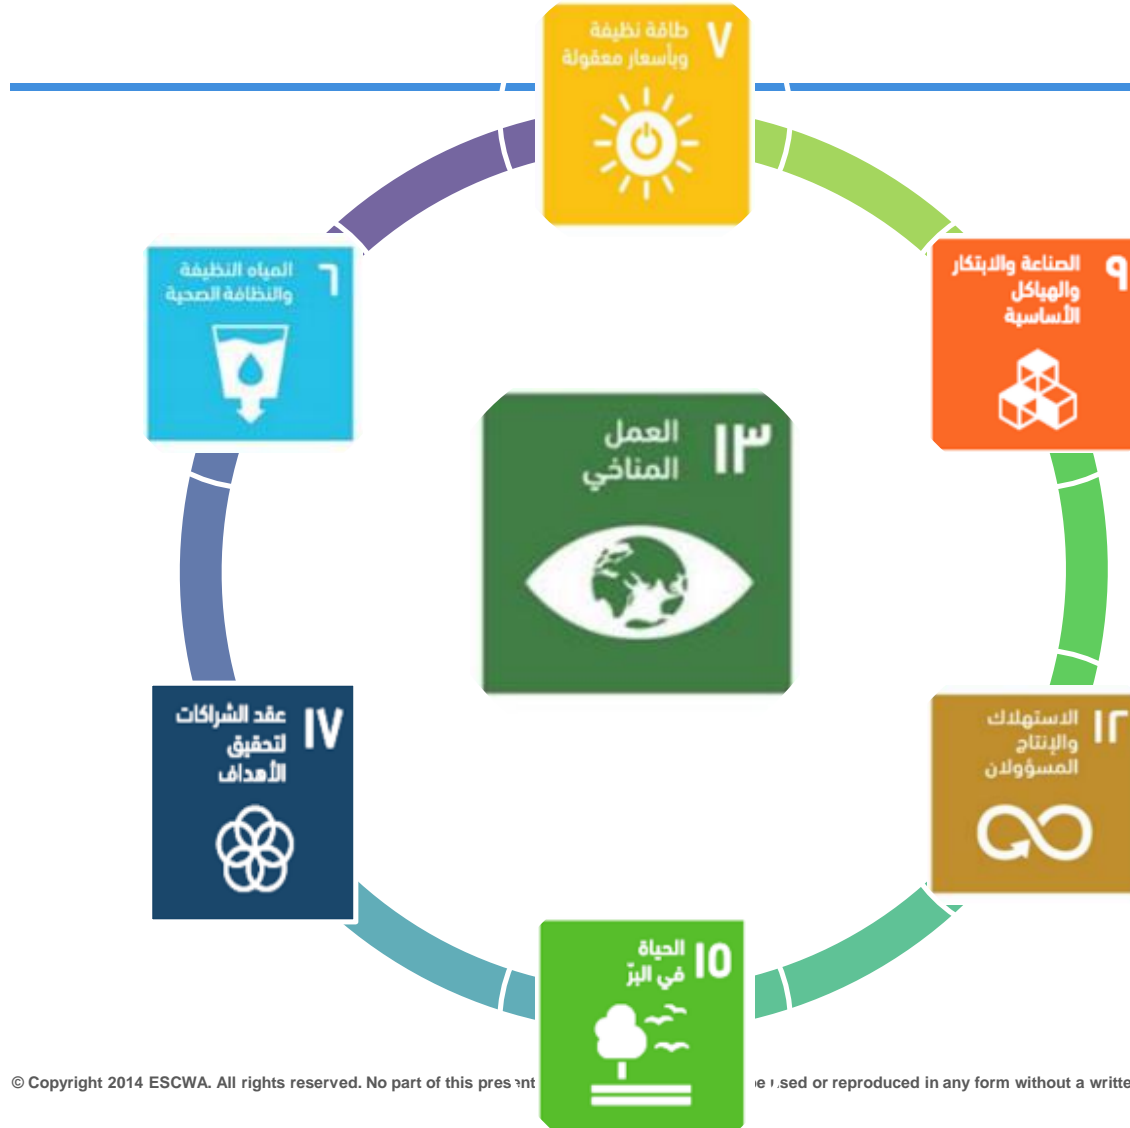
٧ طاقة نظيفة وبأسعار معقولة

٦ المياه النظيفة والنظافة الصحية

٩ الصناعة والابتكار والهياكل الأساسية

١٣ العمل المناخي

١٧ عقد الشراكات لتحقيق الأهداف

١٢ الاستهلاك والإنتاج المسؤولان

١٥ الحياة في البر

© Copyright 2014 ESCWA. All rights reserved. No part of this pres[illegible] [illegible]e used or reproduced in any form without a writte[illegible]